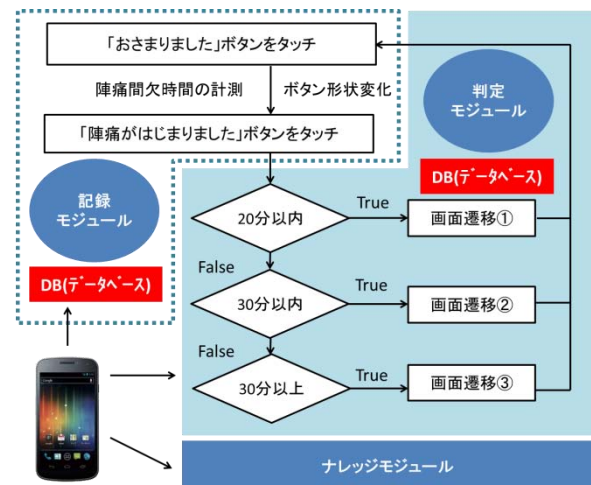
「おさまりました」ボタンをタッチ

陣痛間欠時間の計測

ボタン形状変化

「陣痛がはじまりました」ボタンをタッチ

判定
モジュール

DB(データベース)

記録
モジュール

DB(データベース)

20分以内

True

画面遷移①

False

30分以内

True

画面遷移②

False

30分以上

True

画面遷移③

ナレッジモジュール